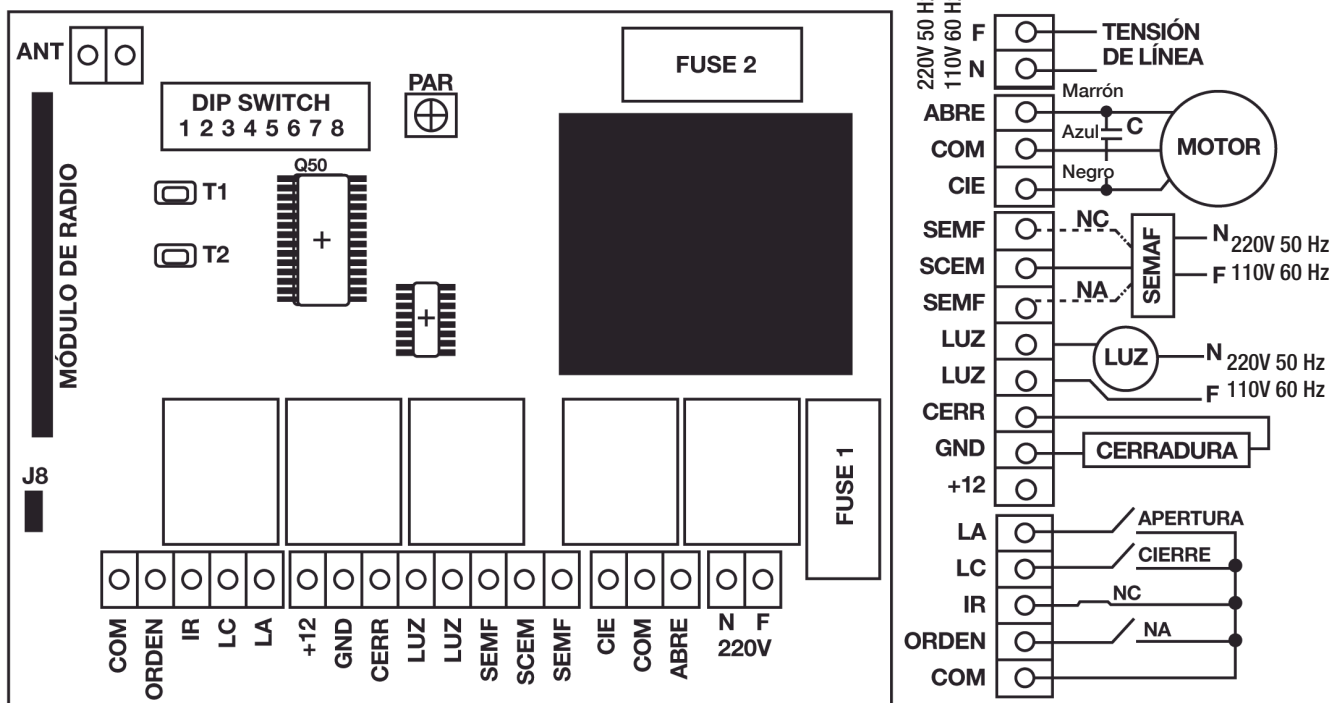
ANT

DIP SWITCH
1 2 3 4 5 6 7 8

PAR

Q50

T1

T2

MÓDULO DE RADIO

J8

FUSE 2

FUSE 1

COM ORDEN IR LC LA +12 GND CERR LUZ LUZ SEMF SCEM SEMF CIE COM ABRE N F 220V

220V 50 H
110V 60 H

F
N
TENSIÓN DE LÍNEA

ABRE
COM
CIE
Marrón
Azul
C
Negro
MOTOR

SEMF
SCEM
SEMF
NC
NA
SEMAF
N 220V 50 Hz
F 110V 60 Hz

LUZ
LUZ
LUZ
N 220V 50 Hz
F 110V 60 Hz

CERR
GND
+12
CERRADURA

LA
LC
IR
ORDEN
COM
APERTURA
CIERRE
NC
NA